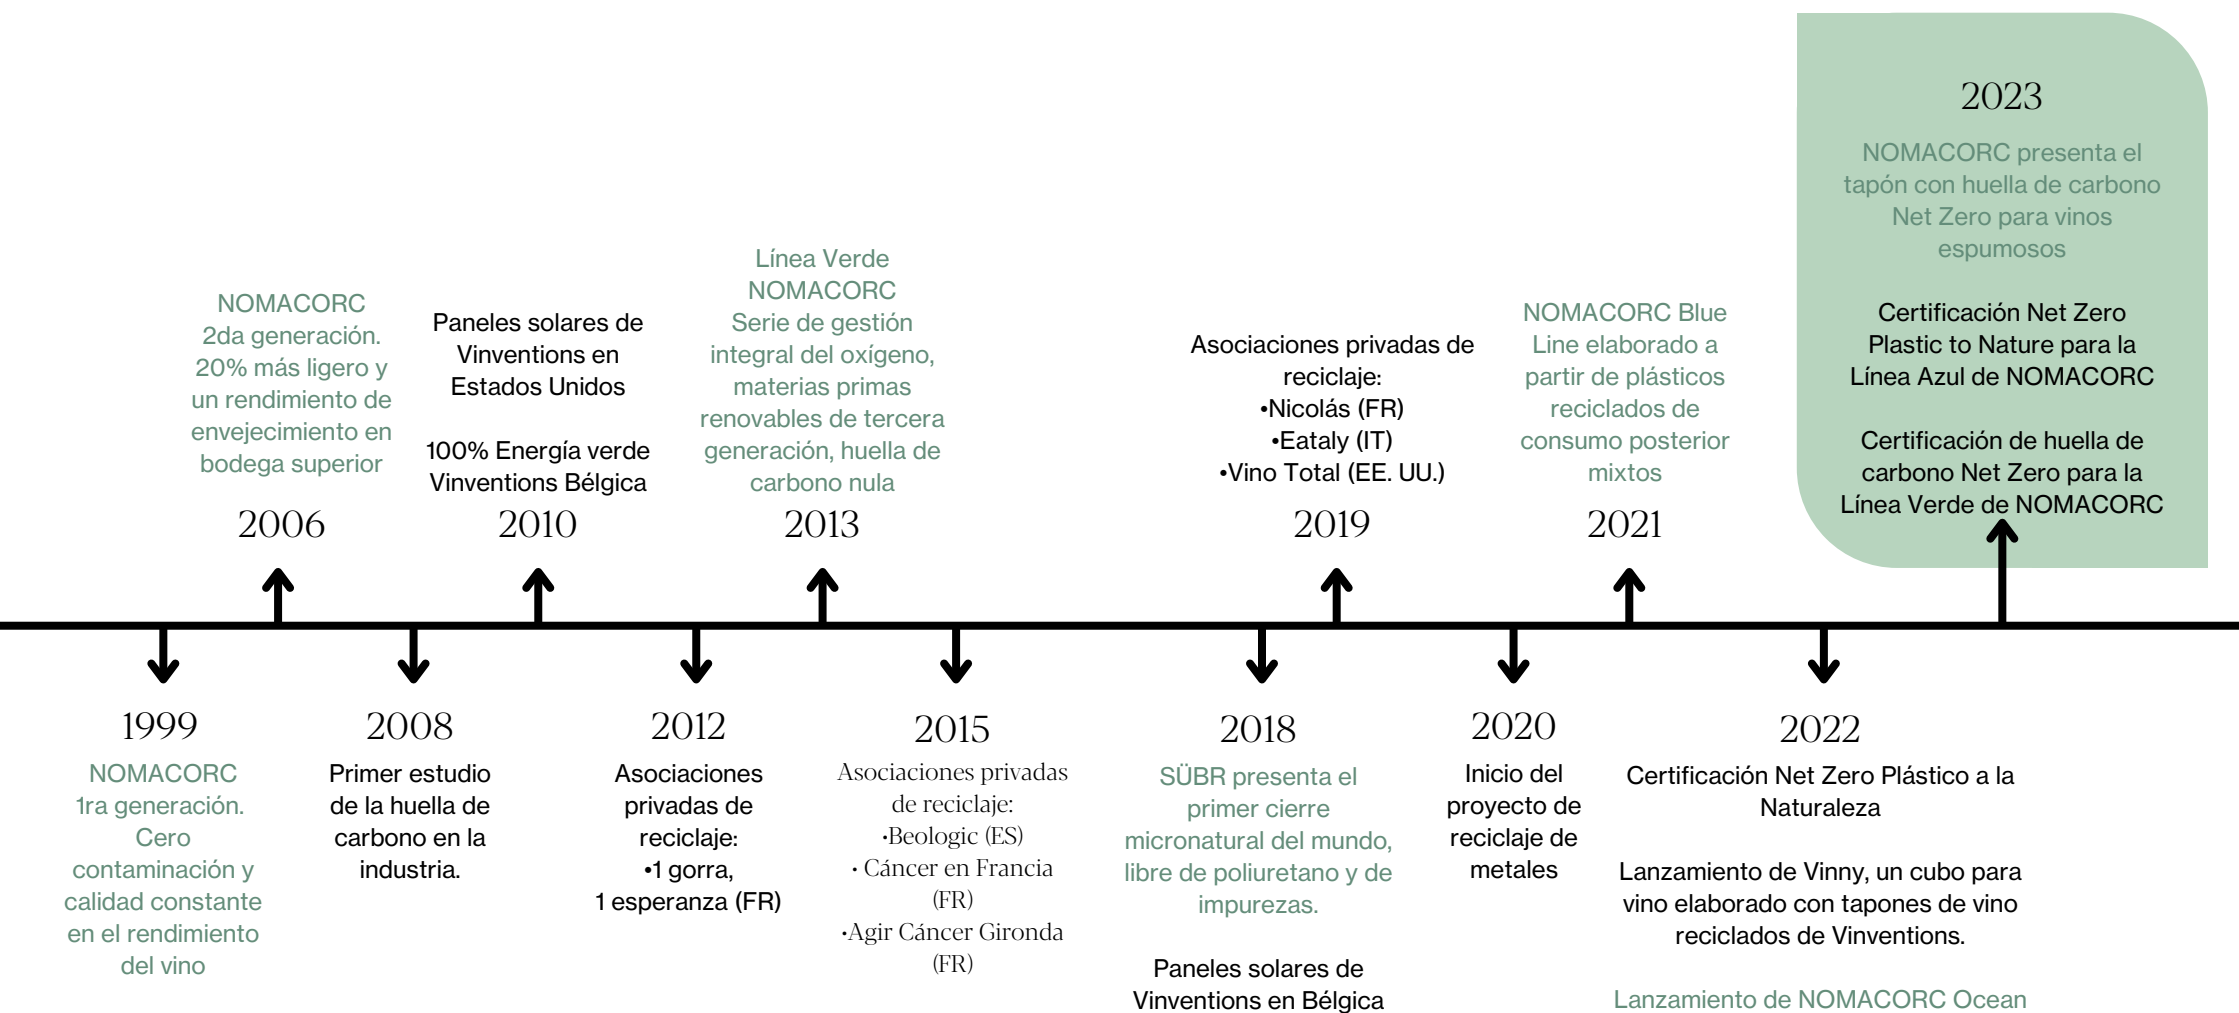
2023

NOMACORC presenta el tapón con huella de carbono Net Zero para vinos espumosos

Certificación Net Zero Plastic to Nature para la Línea Azul de NOMACORC

Certificación de huella de carbono Net Zero para la Línea Verde de NOMACORC

NOMACORC 2da generación. 20% más ligero y un rendimiento de envejecimiento en bodega superior

2006

Paneles solares de Vinventions en Estados Unidos

100% Energía verde Vinventions Bélgica

2010

Línea Verde NOMACORC Serie de gestión integral del oxígeno, materias primas renovables de tercera generación, huella de carbono nula

2013

Asociaciones privadas de reciclaje:
•Nicolás (FR)
•Eataly (IT)
•Vino Total (EE. UU.)

2019

NOMACORC Blue Line elaborado a partir de plásticos reciclados de consumo posterior mixtos

2021

1999

NOMACORC 1ra generación. Cero contaminación y calidad constante en el rendimiento del vino

2008

Primer estudio de la huella de carbono en la industria.

2012

Asociaciones privadas de reciclaje:
•1 gorra, 1 esperanza (FR)

2015

Asociaciones privadas de reciclaje:
•Beologic (ES)
• Cáncer en Francia (FR)
•Agir Cáncer Gironda (FR)

2018

SÜBR presenta el primer cierre micronatural del mundo, libre de poliuretano y de impurezas.

Paneles solares de Vinventions en Bélgica

2020

Inicio del proyecto de reciclaje de metales

2022

Certificación Net Zero Plástico a la Naturaleza

Lanzamiento de Vinny, un cubo para vino elaborado con tapones de vino reciclados de Vinventions.

Lanzamiento de NOMACORC Ocean